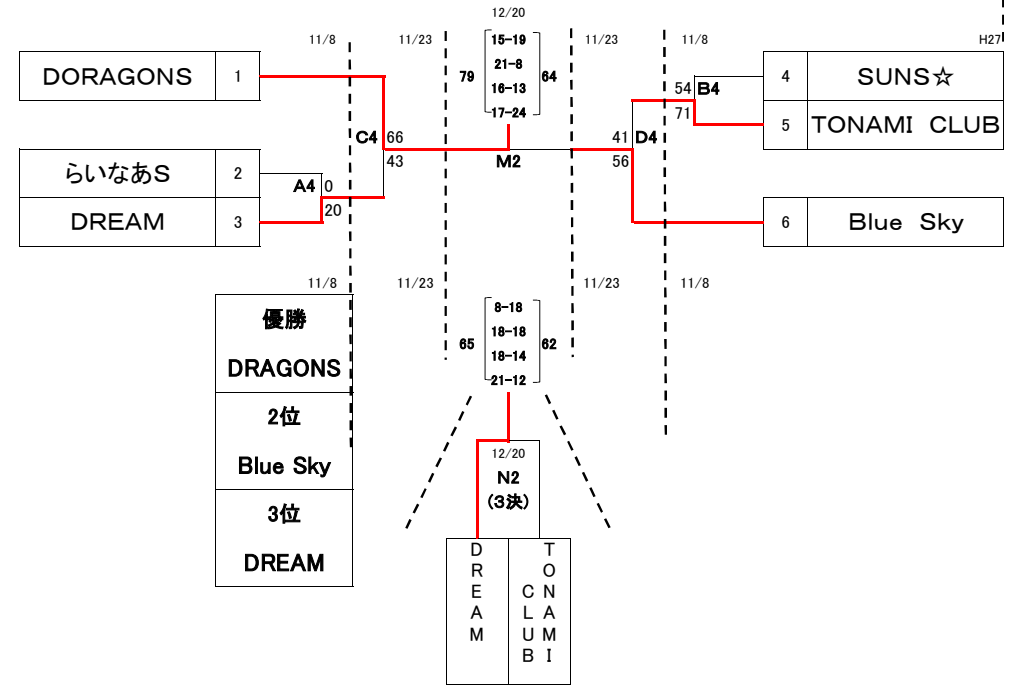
H27

11/8　11/23　12/20　11/23　11/8

| DORAGONS | 1 |
|---|---|
| らいなあS | 2 |
| DREAM | 3 |

A4 0 20

C4 66 43

79 15-19 21-8 16-13 17-24 64

M2

41 D4 56

54 B4 71

| 4 | SUNS☆ |
|---|---|
| 5 | TONAMI CLUB |
| 6 | Blue Sky |

11/8　11/23　11/23　11/8

| 優勝 |
|---|
| DRAGONS |
| 2位 |
| Blue Sky |
| 3位 |
| DREAM |

65 8-18 18-18 18-14 21-12 62

12/20
N2
(3決)

| DREAM | TONAMI CLUB |
|---|---|